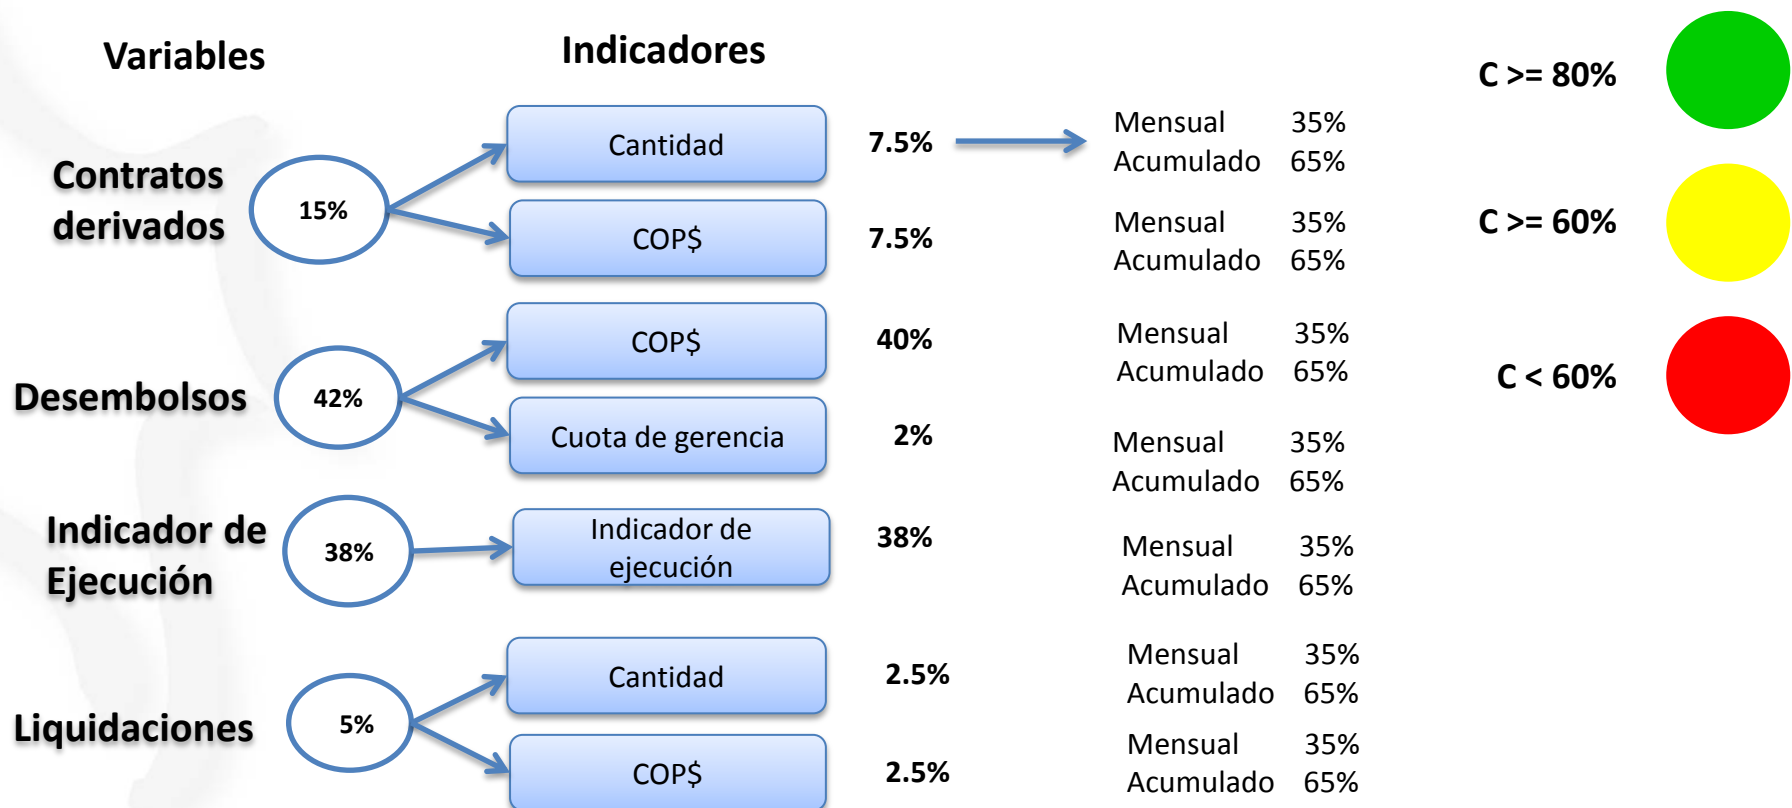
Variables

Indicadores

C >= 80%

C >= 60%

C < 60%

Contratos derivados

15%

Cantidad

7.5%

Mensual 35%
Acumulado 65%

COP$

7.5%

Mensual 35%
Acumulado 65%

Desembolsos

42%

COP$

40%

Mensual 35%
Acumulado 65%

Cuota de gerencia

2%

Mensual 35%
Acumulado 65%

Indicador de Ejecución

38%

Indicador de ejecución

38%

Mensual 35%
Acumulado 65%

Liquidaciones

5%

Cantidad

2.5%

Mensual 35%
Acumulado 65%

COP$

2.5%

Mensual 35%
Acumulado 65%